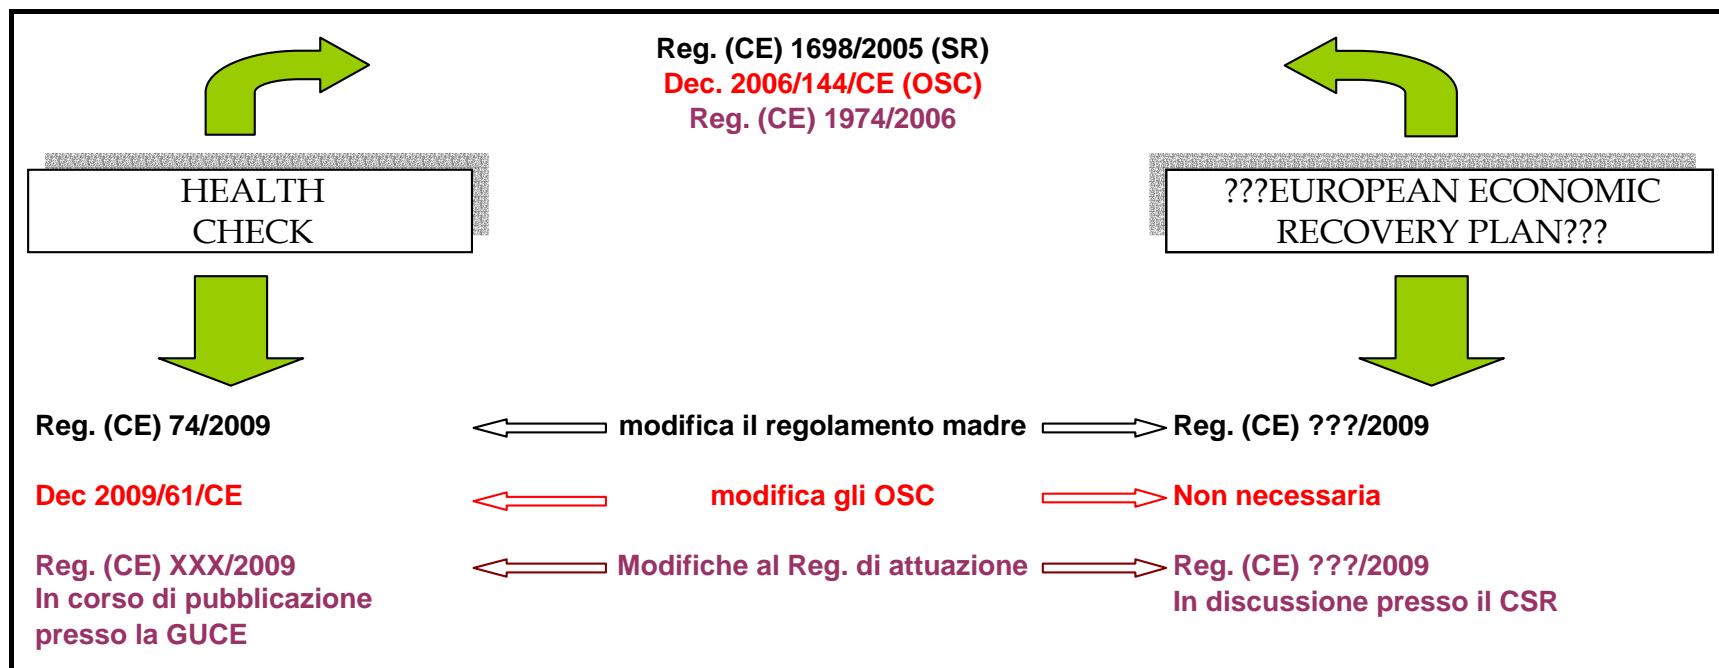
Reg. (CE) 1698/2005 (SR)
Dec. 2006/144/CE (OSC)
Reg. (CE) 1974/2006

HEALTH CHECK

???EUROPEAN ECONOMIC RECOVERY PLAN???

Reg. (CE) 74/2009

modifica il regolamento madre

Reg. (CE) ???/2009

Dec 2009/61/CE

modifica gli OSC

Non necessaria

Reg. (CE) XXX/2009
In corso di pubblicazione presso la GUCE

Modifiche al Reg. di attuazione

Reg. (CE) ???/2009
In discussione presso il CSR